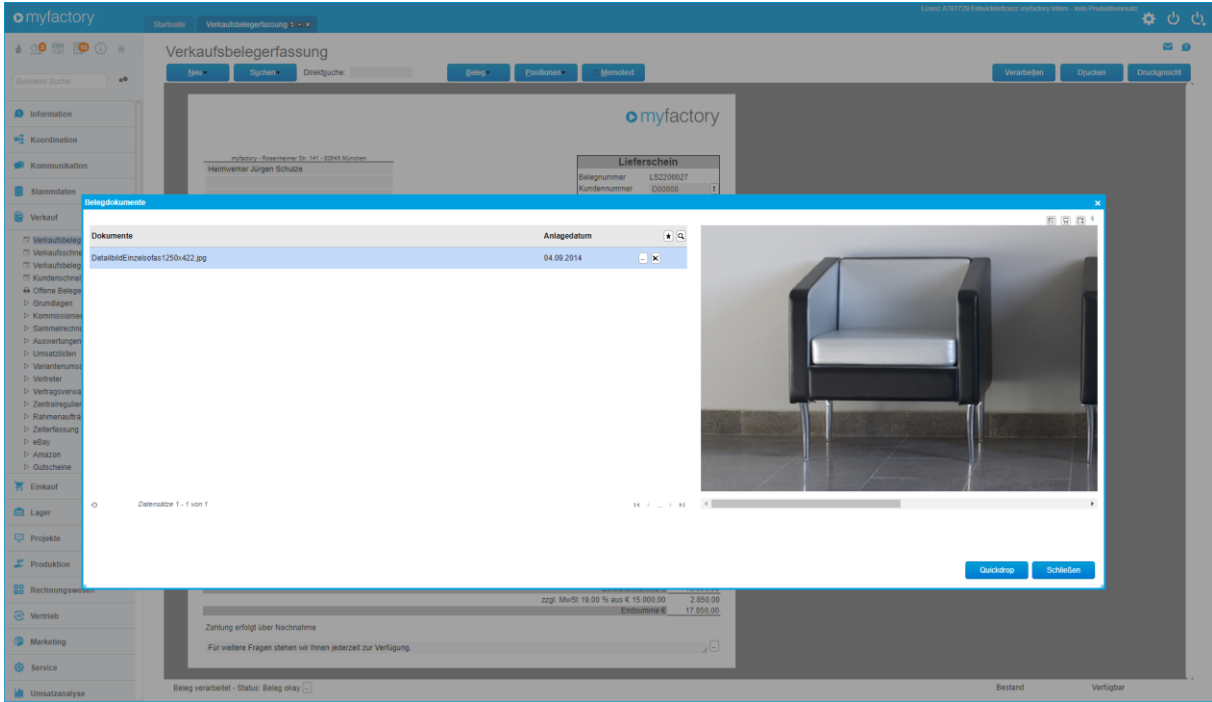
myfactory

Startseite | Verkaufsbelegerfassung

Lizenz A7617 Entwicklerlizenz myfactory Intern - kein Produktiveinsatz

Business Suche

Information
Koordination
Kommunikation
Stammdaten
Verkauf
Verkaufsbeleg
Verkaufsschne
Verkaufsbeleg
Kundenschnel
Offene Belege
Grundlagen
Kommissionie
Sammelrechn
Auswertungen
Umsatzlisten
Variantenums
Vertreter
Vertragsverwa
Zentralregulie
Rahmenauftra
Zeiterfassung
eBay
Amazon
Gutscheine
Einkauf
Lager
Projekte
Produktion
Rechnungswesen
Vertrieb
Marketing
Service
Umsatzanalyse

Verkaufsbelegerfassung

Neu | Suchen | Direktsuche: | Beleg | Positionen | Memotext | Verarbeiten | Drucken | Druckansicht

myfactory

myfactory - Rosenheimer Str. 141 - 80546 München
Heimwerker Jürgen Schulze

Lieferschein
Belegnummer LS2200027
Kundennummer D00008

Belegdokumente

| Dokumente | Anlagedatum |
|---|---|
| DetailbildEinzelsofas1250x422.jpg | 04.09.2014 |

Datensätze 1 - 1 von 1

Quickdrop | Schließen

zzgl. MwSt 19,00 % aus € 15.000,00 2.850,00
Endsumme € 17.850,00

Zahlung erfolgt über Nachnahme

Für weitere Fragen stehen wir Ihnen jederzeit zur Verfügung.

Beleg verarbeitet - Status: Beleg okay

Bestand | Verfügbar